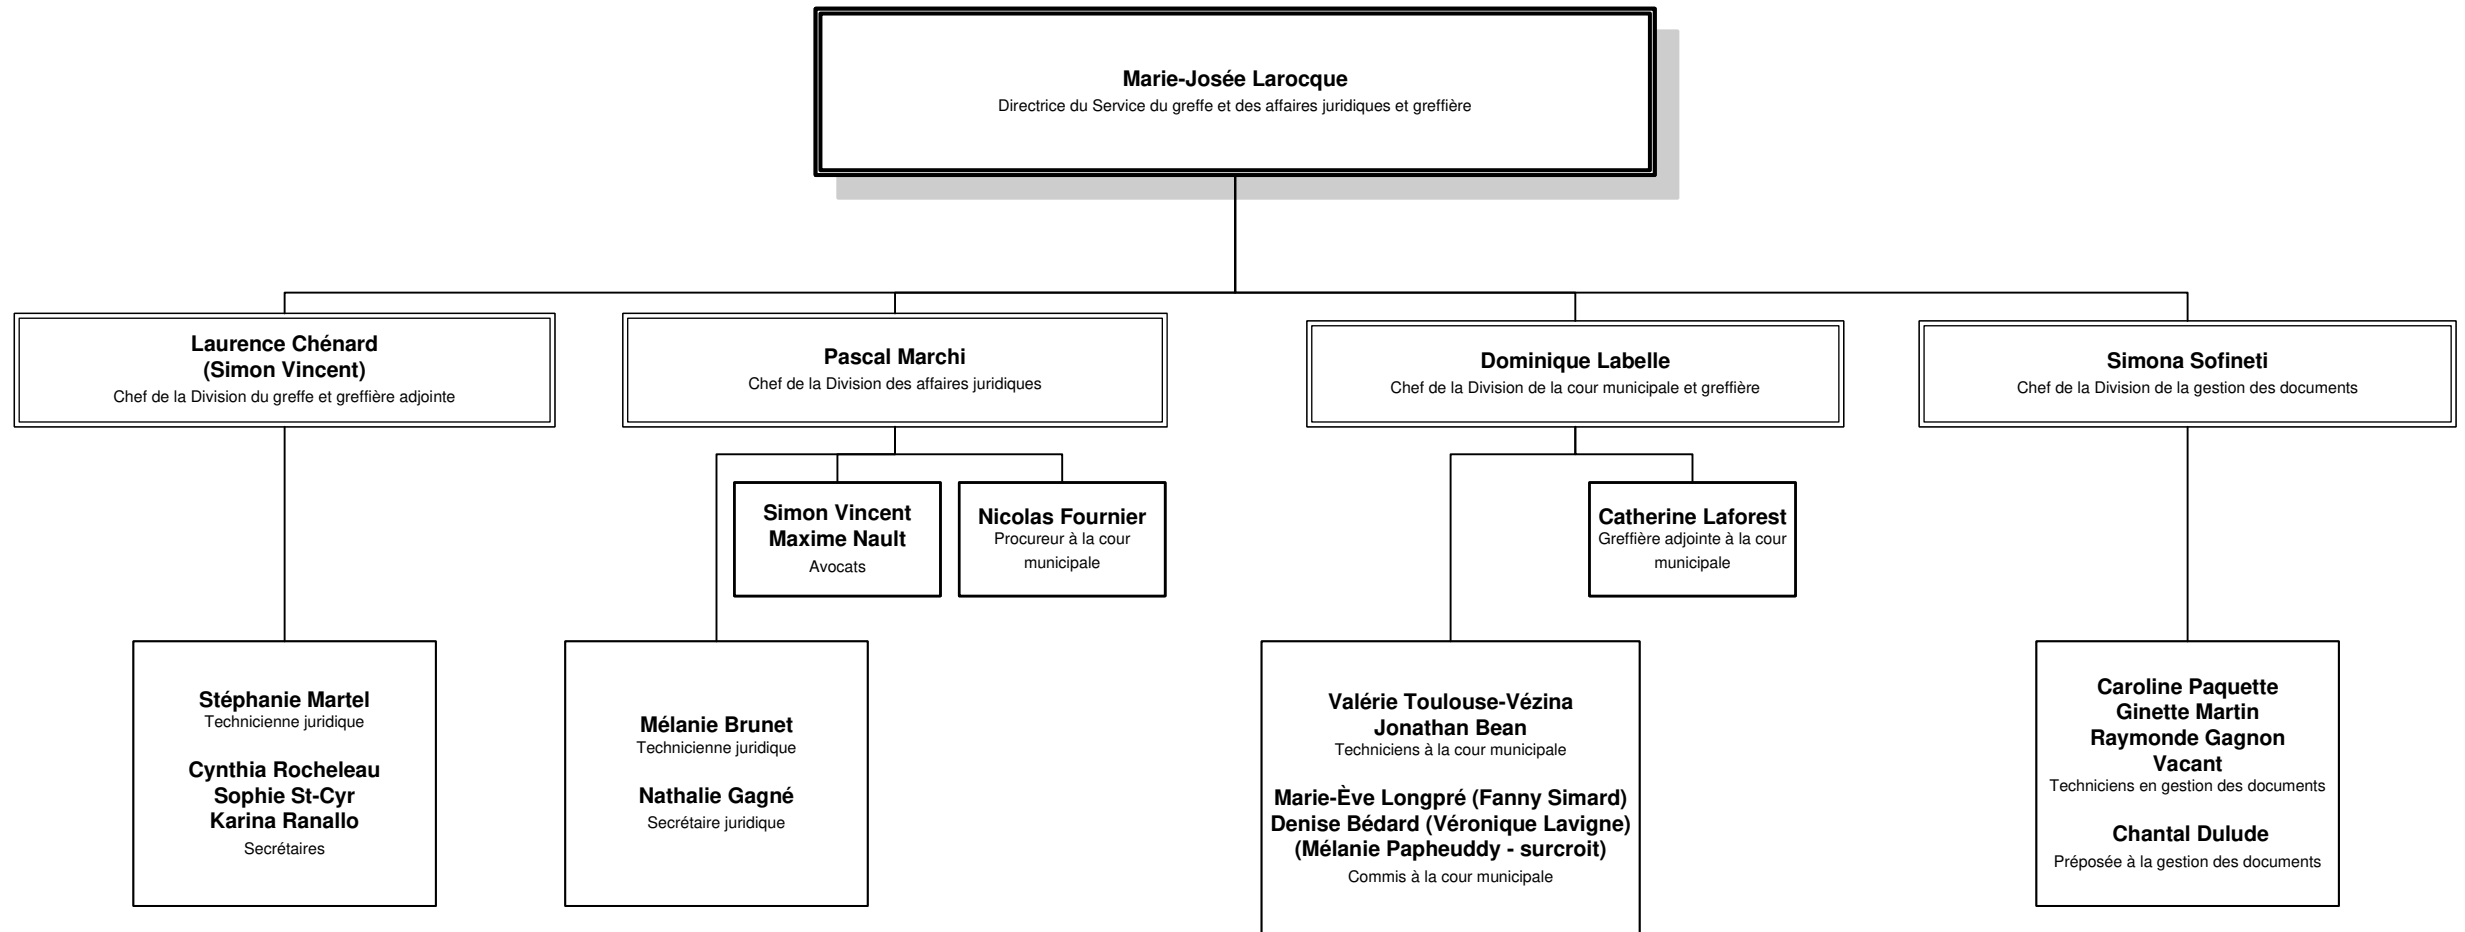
Marie-Josée Larocque
Directrice du Service du greffe et des affaires juridiques et greffière

Laurence Chénard
(Simon Vincent)
Chef de la Division du greffe et greffière adjointe

Pascal Marchi
Chef de la Division des affaires juridiques

Dominique Labelle
Chef de la Division de la cour municipale et greffière

Simona Sofineti
Chef de la Division de la gestion des documents

Simon Vincent
Maxime Nault
Avocats

Nicolas Fournier
Procureur à la cour municipale

Catherine Laforest
Greffière adjointe à la cour municipale

Stéphanie Martel
Technicienne juridique

Cynthia Rocheleau
Sophie St-Cyr
Karina Ranallo
Secrétaires

Mélanie Brunet
Technicienne juridique

Nathalie Gagné
Secrétaire juridique

Valérie Toulouse-Vézina
Jonathan Bean
Techniciens à la cour municipale

Marie-Ève Longpré (Fanny Simard)
Denise Bédard (Véronique Lavigne)
(Mélanie Papheuddy - surcroit)
Commis à la cour municipale

Caroline Paquette
Ginette Martin
Raymonde Gagnon
Vacant
Techniciens en gestion des documents

Chantal Dulude
Préposée à la gestion des documents